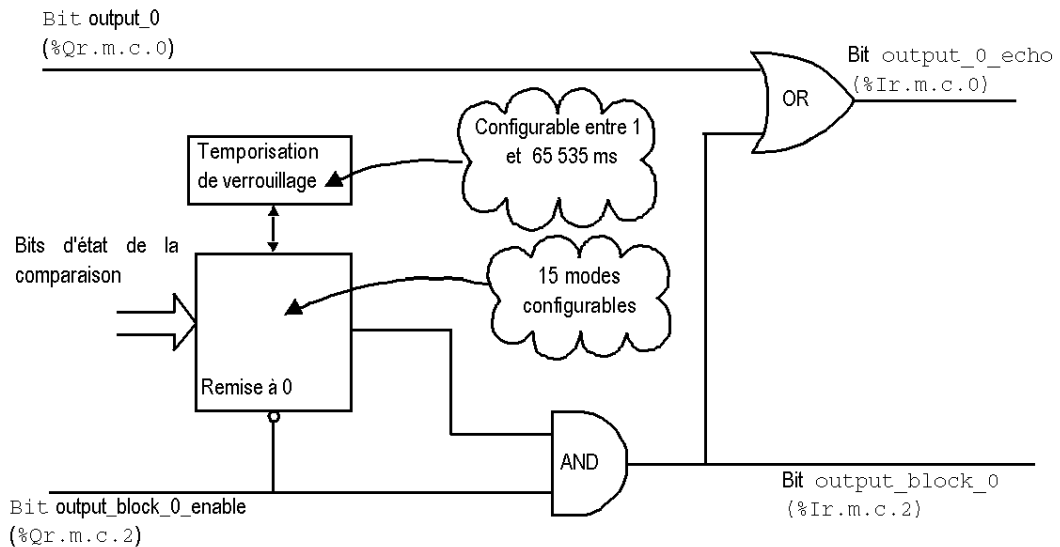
Bit output_0
(%Qr.m.c.0)

Bit output_0_echo
(%Ir.m.c.0)

OR

Configurable entre 1 et 65 535 ms

Temporisation de verrouillage

Bits d'état de la comparaison

15 modes configurables

Remise à 0

AND

Bit output_block_0
(%Ir.m.c.2)

Bit output_block_0_enable
(%Qr.m.c.2)